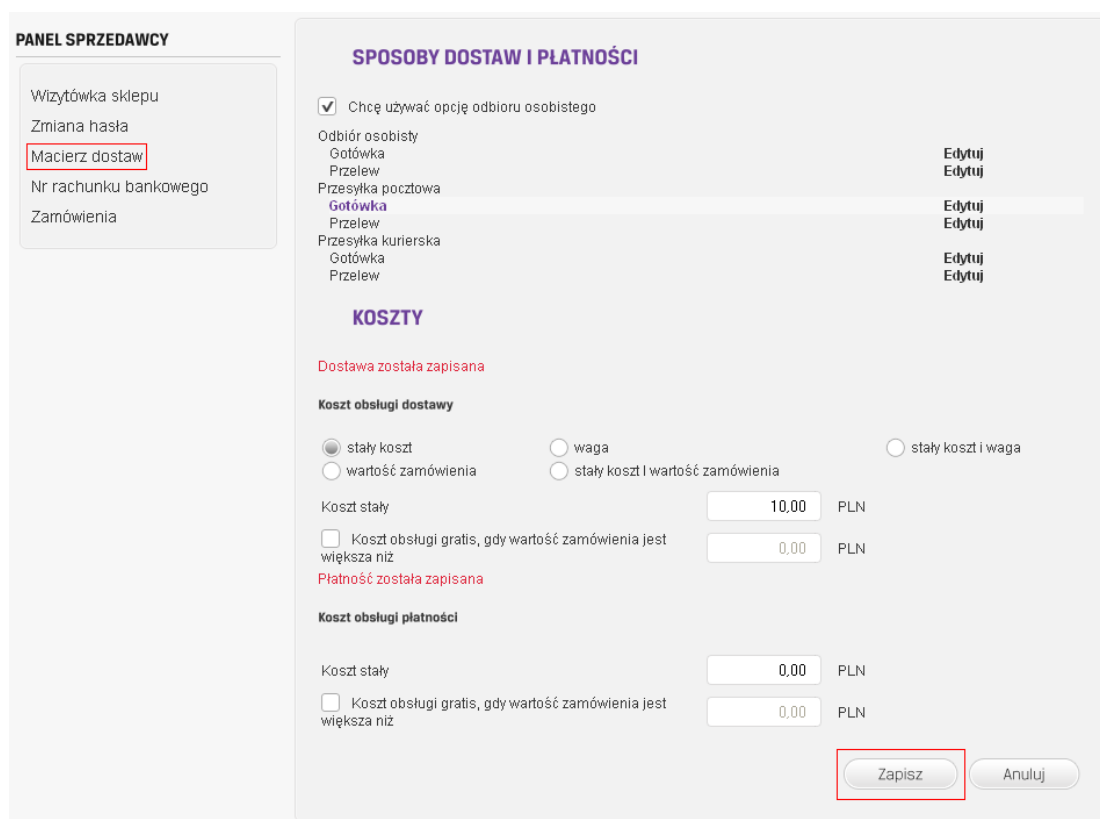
PANEL SPRZEDAWCY

Wizytówka sklepu
Zmiana hasła
Macierz dostaw
Nr rachunku bankowego
Zamówienia

SPOSOBY DOSTAW I PŁATNOŚCI

Chcę używać opcję odbioru osobistego

Odbiór osobisty
Gotówka Edytuj
Przelew Edytuj
Przesyłka pocztowa
Gotówka Edytuj
Przelew Edytuj
Przesyłka kurierska
Gotówka Edytuj
Przelew Edytuj

KOSZTY

Dostawa została zapisana

Koszt obsługi dostawy

stały koszt
waga
stały koszt i waga
wartość zamówienia
stały koszt i wartość zamówienia

Koszt stały 10,00 PLN

Koszt obsługi gratis, gdy wartość zamówienia jest większa niż 0,00 PLN

Płatność została zapisana

Koszt obsługi płatności

Koszt stały 0,00 PLN

Koszt obsługi gratis, gdy wartość zamówienia jest większa niż 0,00 PLN

Zapisz
Anuluj